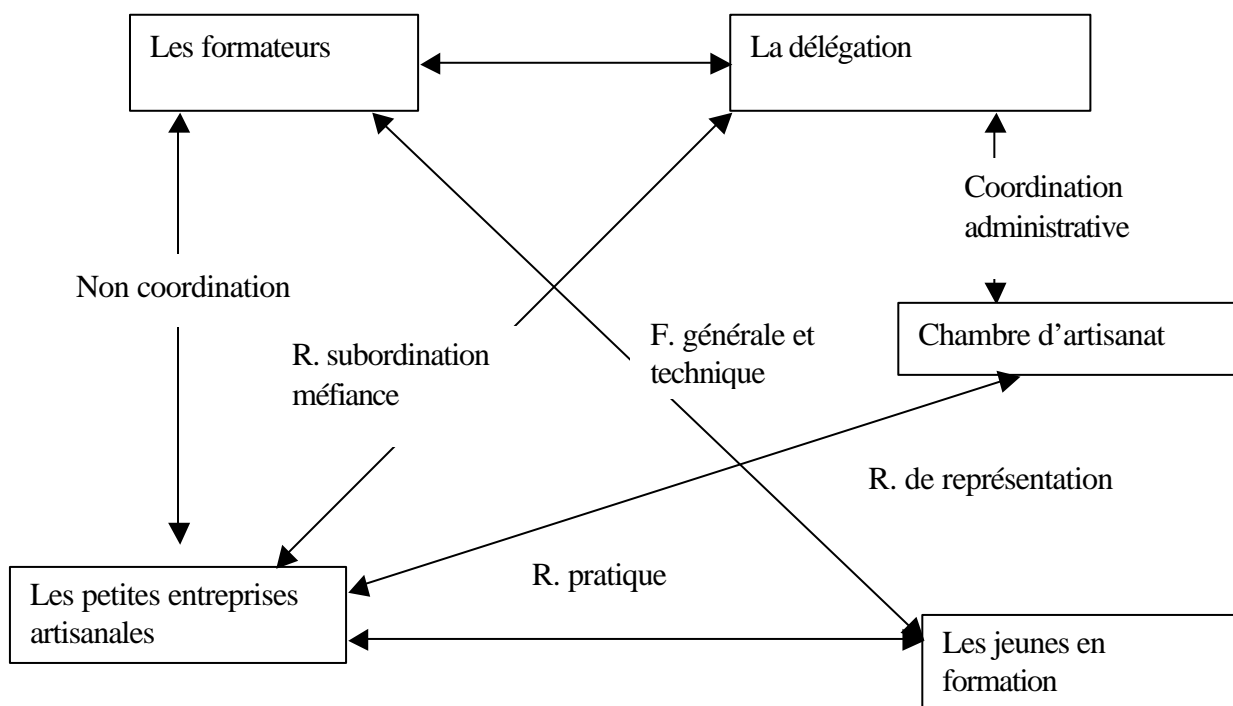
Les formateurs

La délégation

Coordination administrative

Non coordination

Chambre d'artisanat

R. subordination méfiance

F. générale et technique

R. de représentation

R. pratique

Les petites entreprises artisanales

Les jeunes en formation